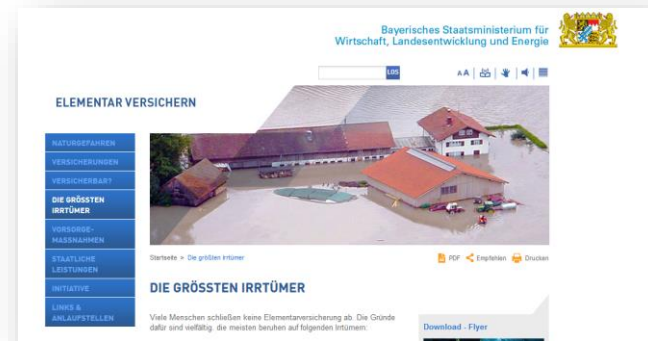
Bayerisches Staatsministerium für Wirtschaft, Landesentwicklung und Energie

LOS

A A

ELEMENTAR VERSICHERN

NATURGEFAHREN

VERSICHERUNGEN

VERSICHERBAR?

DIE GRÖSSTEN IRRTÜMER

VORSORGE-MASSNAHMEN

STAATLICHE LEISTUNGEN

INITIATIVE

LINKS & ANLAUFSTELLEN

Startseite » Die größten Irrtümer

PDF Empfehlen Drucken

DIE GRÖSSTEN IRRTÜMER

Viele Menschen schließen keine Elementarversicherung ab. Die Gründe dafür sind vielfältig, die meisten beruhen auf folgenden Irrtümern:

Download - Flyer